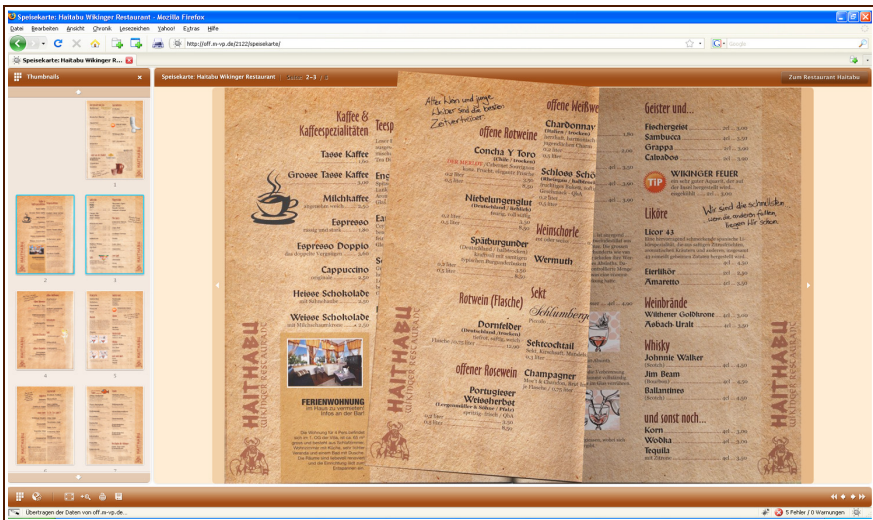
Speisekarte: Haitabu Wikinger Restaurant - Mozilla Firefox

Datei Bearbeiten Ansicht Chronik Lesezeichen Yahoo! Extras Hilfe

http://off.m-vp.de/2122/speisekarte/

Speisekarte: Haitabu Wikinger R...

Thumbnails

Speisekarte: Haitabu Wikinger Restaurant | Seite 2-3 / 8

Zum Restaurant Haitabu

Kaffee & Kaffeespezialitäten

Tasse Kaffee
Grosse Tasse Kaffee
Milchkaffee
Espresso
Espresso Doppio
Cappuccino
Heisse Schokolade
Weisse Schokolade

FERIENWOHNUNG
im Haus zu vermieten!
Infos an der Bar!

HAITABU
WIKINGER RESTAURANT

Tee

Alter Wein und junge Liebe sind die besten Zeitvertreiber.

offene Rotweine
Concha Y Toro
Nibelungengut
Spätburgunder
Rotwein (Flasche)
Dornfelder
offener Rosewein
Portugieser Weissherbst

offene Weißwe
Chardonnay
Schloss Schö
Weinschorle
Wermuth
Sekt
Schlumberger
Sektcocktail
Champagner

Geister und...
Fischergeist
Sambuca
Grappa
Calvados

TIP
WIKINGER FEUER

Wer sind die schnellsten, wenn die anderen fallen, liegen wir schon.

Liköre
Licor 43
Eierlikör
Amaretto

Weinbrände
Wilthener Goldkrone
Asbach Uralt

Whisky
Johnnie Walker
Jim Beam
Ballantines

und sonst noch...
Korn
Wodka
Tequila

HAITABU
WIKINGER RESTAURANT

Übertragen der Daten von off.m-vp.de...

5 Fehler / 0 Warnungen